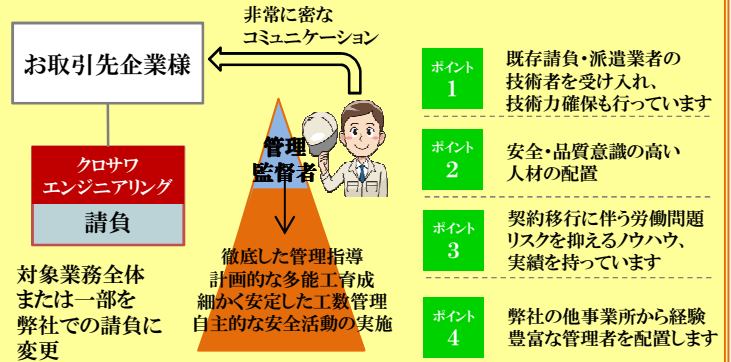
非常に密な
コミュニケーション

お取引先企業様

クロサワ
エンジニアリング

請負

管理
監督者

徹底した管理指導
計画的な多能工育成
細かく安定した工数管理
自主的な安全活動の実施

対象業務全体
または一部を
弊社での請負に
変更

ポイント
1
既存請負・派遣業者の
技術者を受け入れ、
技術力確保も行っています

ポイント
2
安全・品質意識の高い
人材の配置

ポイント
3
契約移行に伴う労働問題
リスクを抑えるノウハウ、
実績を持っています

ポイント
4
弊社の他事業所から経験
豊富な管理者を配置します